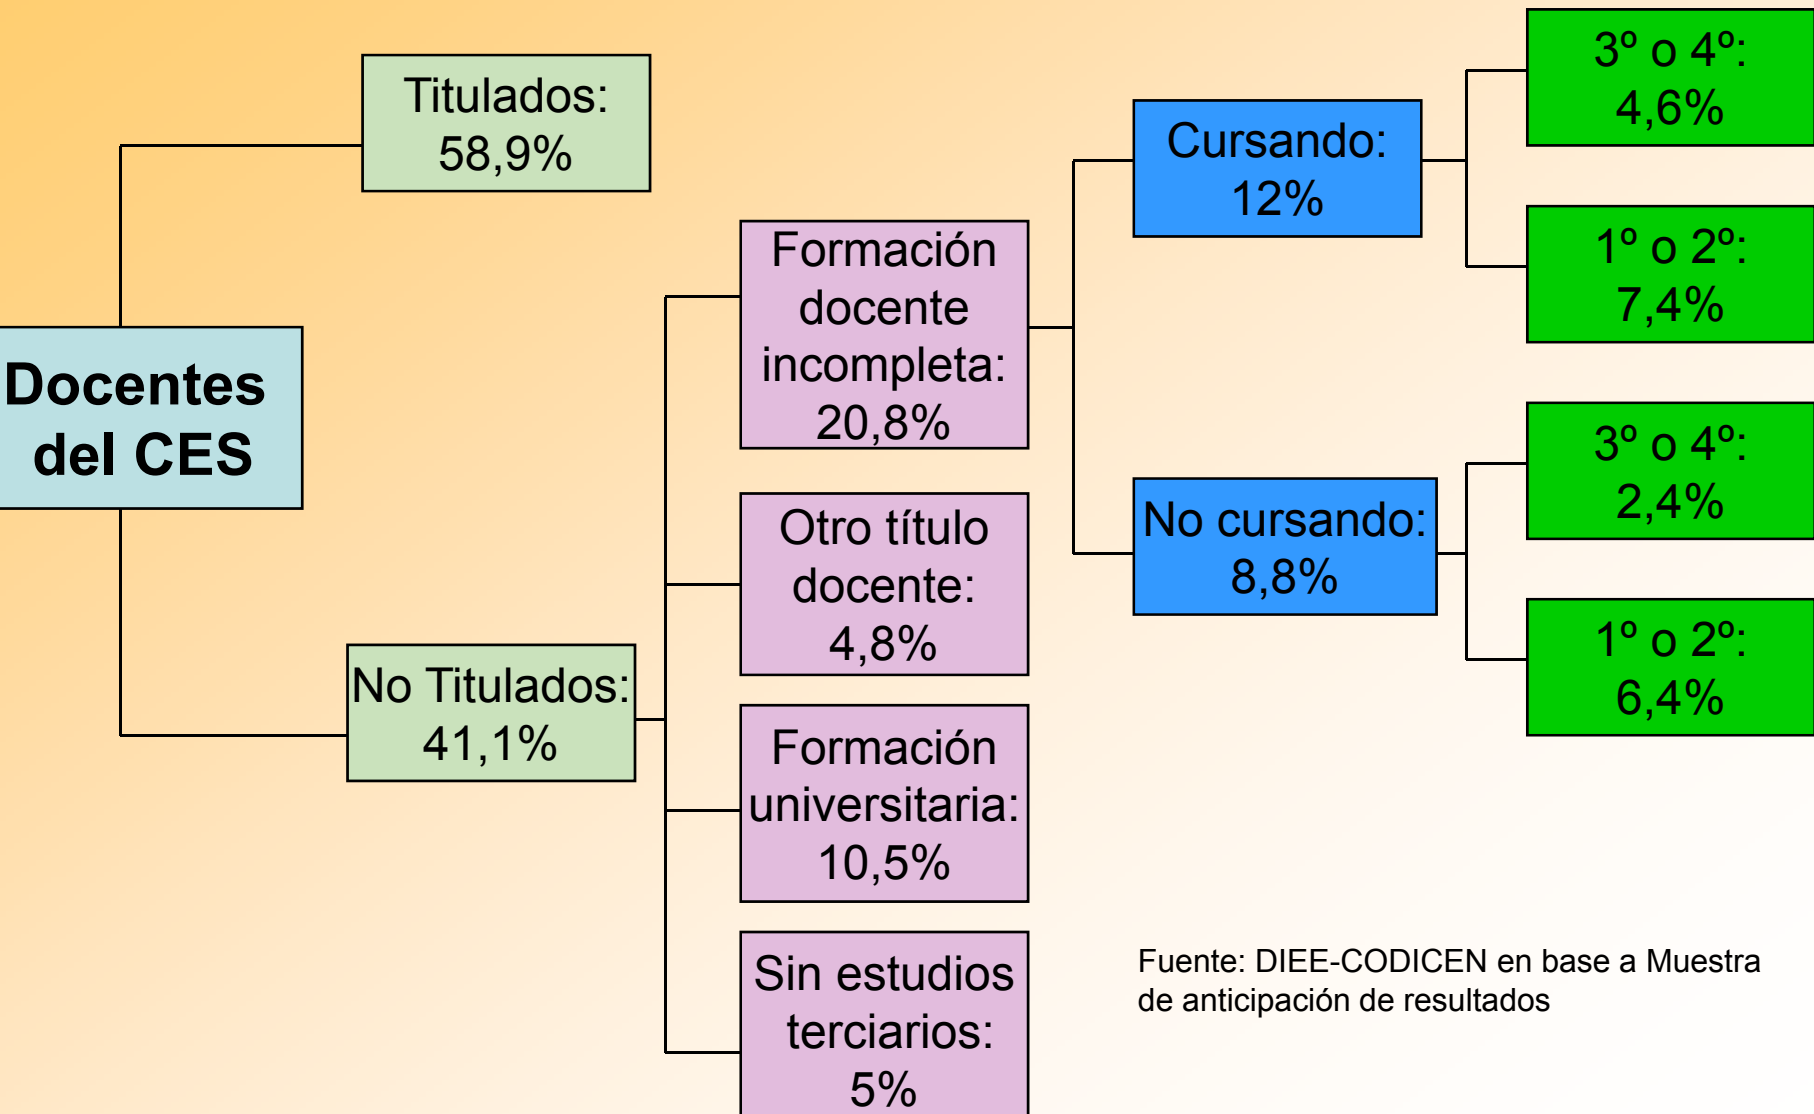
Docentes del CES

Titulados: 58,9%

No Titulados: 41,1%

Formación docente incompleta: 20,8%

Otro título docente: 4,8%

Formación universitaria: 10,5%

Sin estudios terciarios: 5%

Cursando: 12%

No cursando: 8,8%

3º o 4º: 4,6%

1º o 2º: 7,4%

3º o 4º: 2,4%

1º o 2º: 6,4%

Fuente: DIEE-CODICEN en base a Muestra de anticipación de resultados